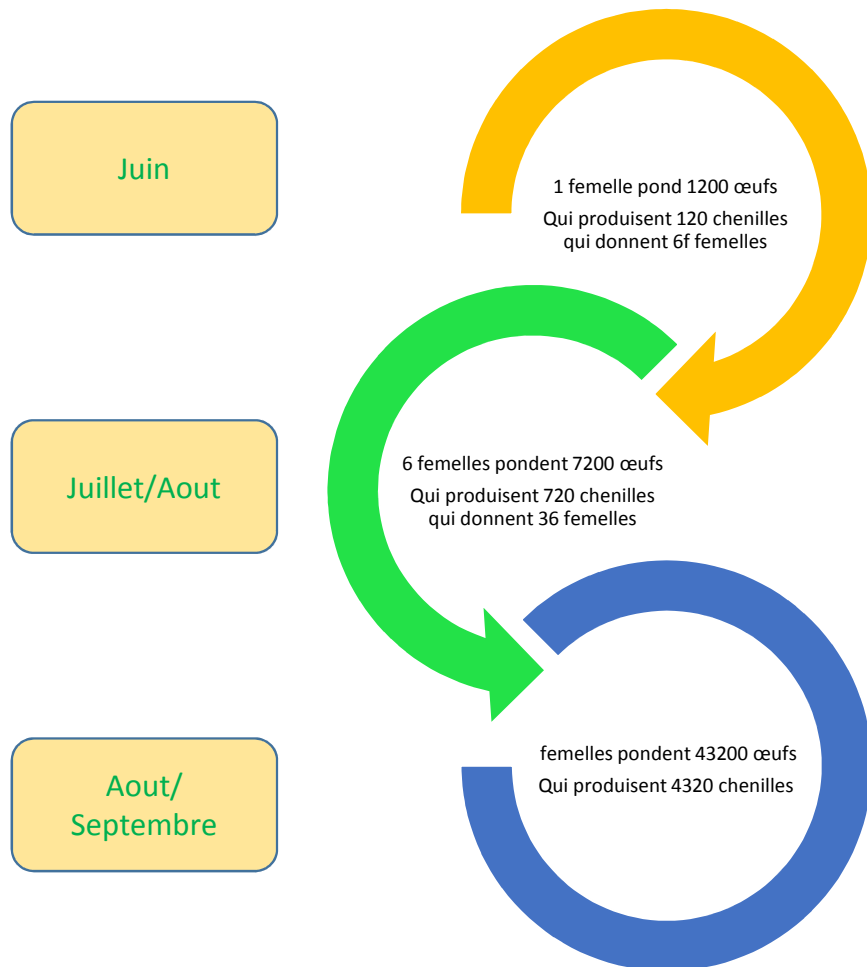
Juin

1 femelle pond 1200 œufs
Qui produisent 120 chenilles qui donnent 6f femelles

Juillet/Aout

6 femelles pondent 7200 œufs
Qui produisent 720 chenilles qui donnent 36 femelles

Aout/ Septembre

femelles pondent 43200 œufs
Qui produisent 4320 chenilles